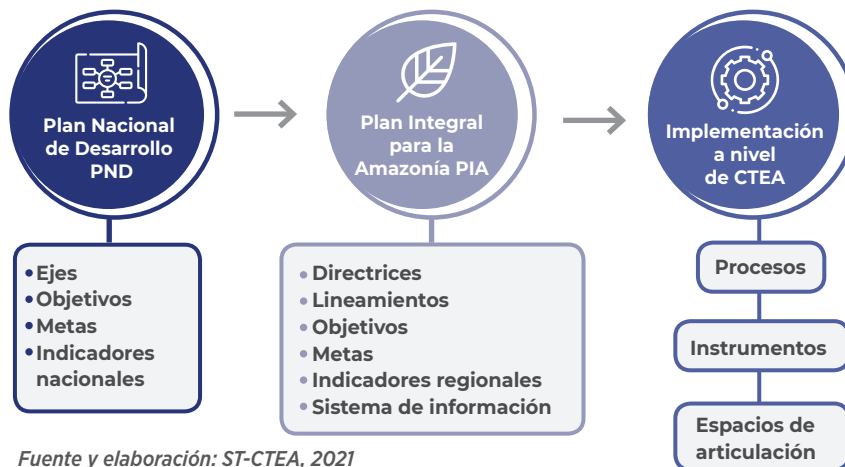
Plan Nacional de Desarrollo PND

Plan Integral para la Amazonía PIA

Implementación a nivel de CTEA

• Ejes
• Objetivos
• Metas
• Indicadores nacionales

• Directrices
• Lineamientos
• Objetivos
• Metas
• Indicadores regionales
• Sistema de información

Procesos

Instrumentos

Espacios de articulación

Fuente y elaboración: ST-CTEA, 2021